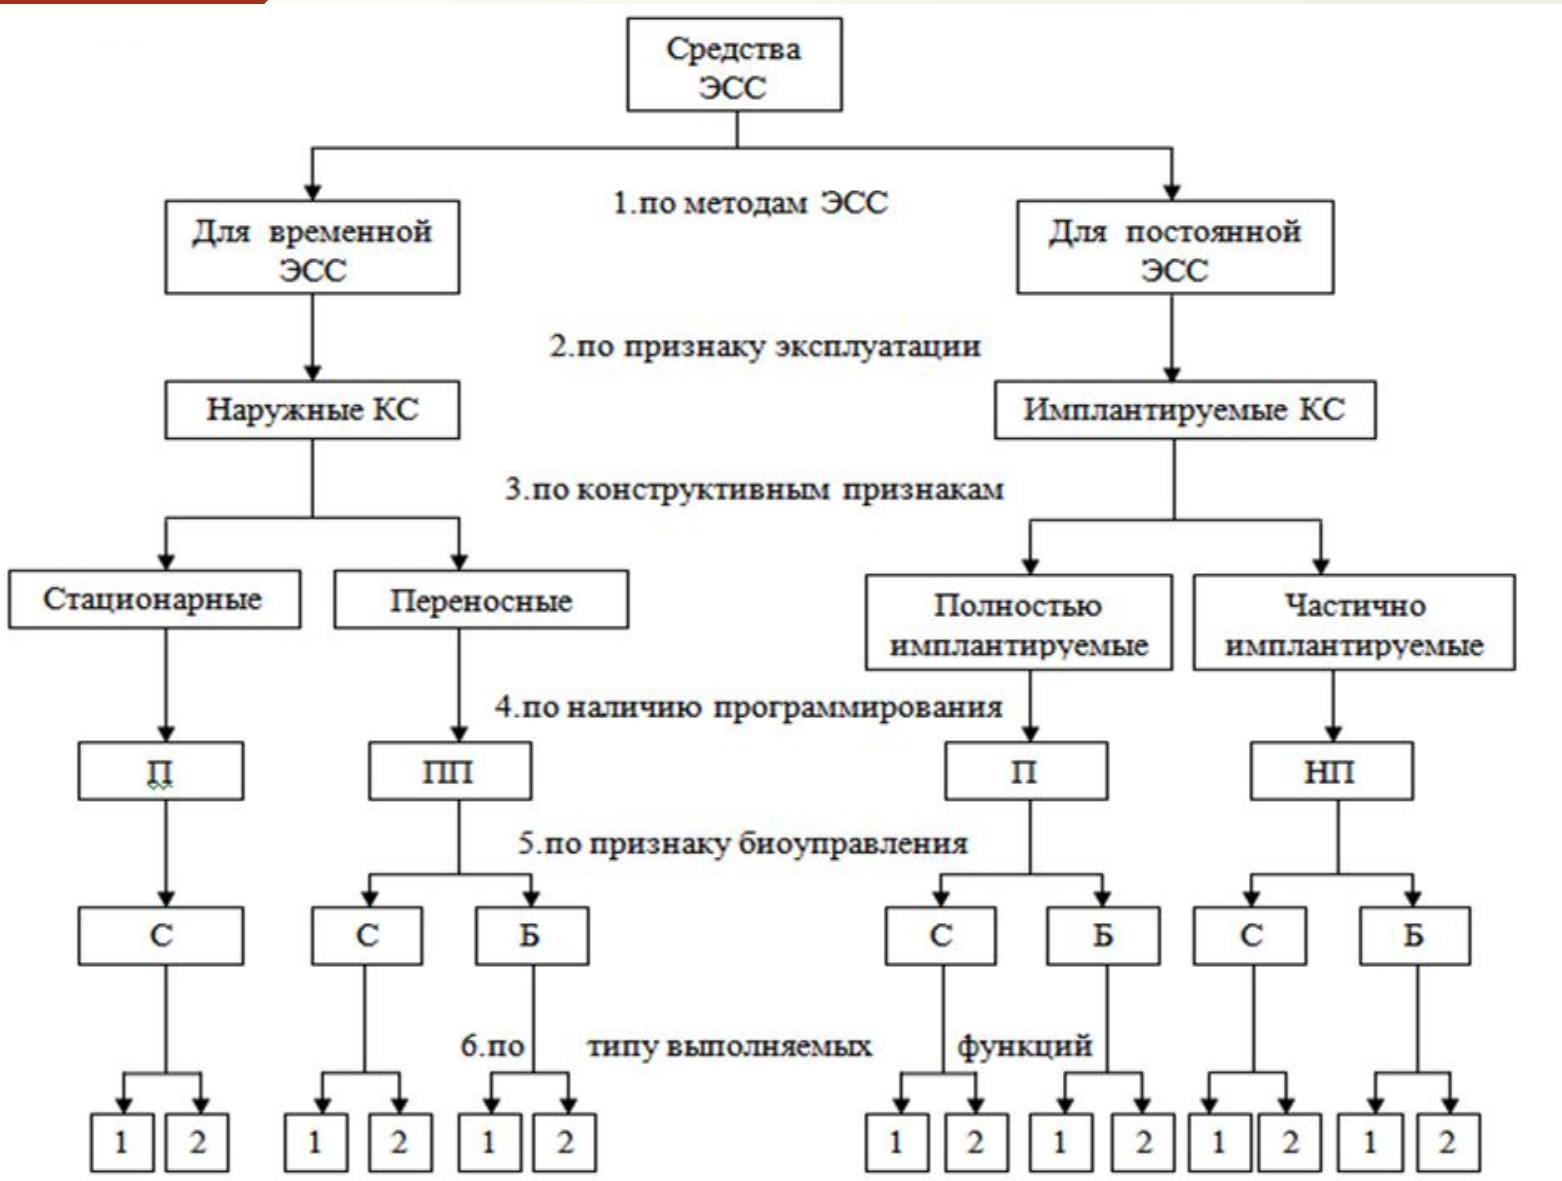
Средства ЭСС

1.по методам ЭСС

Для временной ЭСС

Для постоянной ЭСС

2.по признаку эксплуатации

Наружные КС

Имплантируемые КС

3.по конструктивным признакам

Стационарные

Переносные

Полностью имплантируемые

Частично имплантируемые

4.по наличию программирования

П

ПП

П

НП

5.по признаку биоуправления

С

С

Б

С

Б

С

Б

6.по типу выполняемых функций

1 2 1 2 1 2 1 2 1 2 1 2 1 2